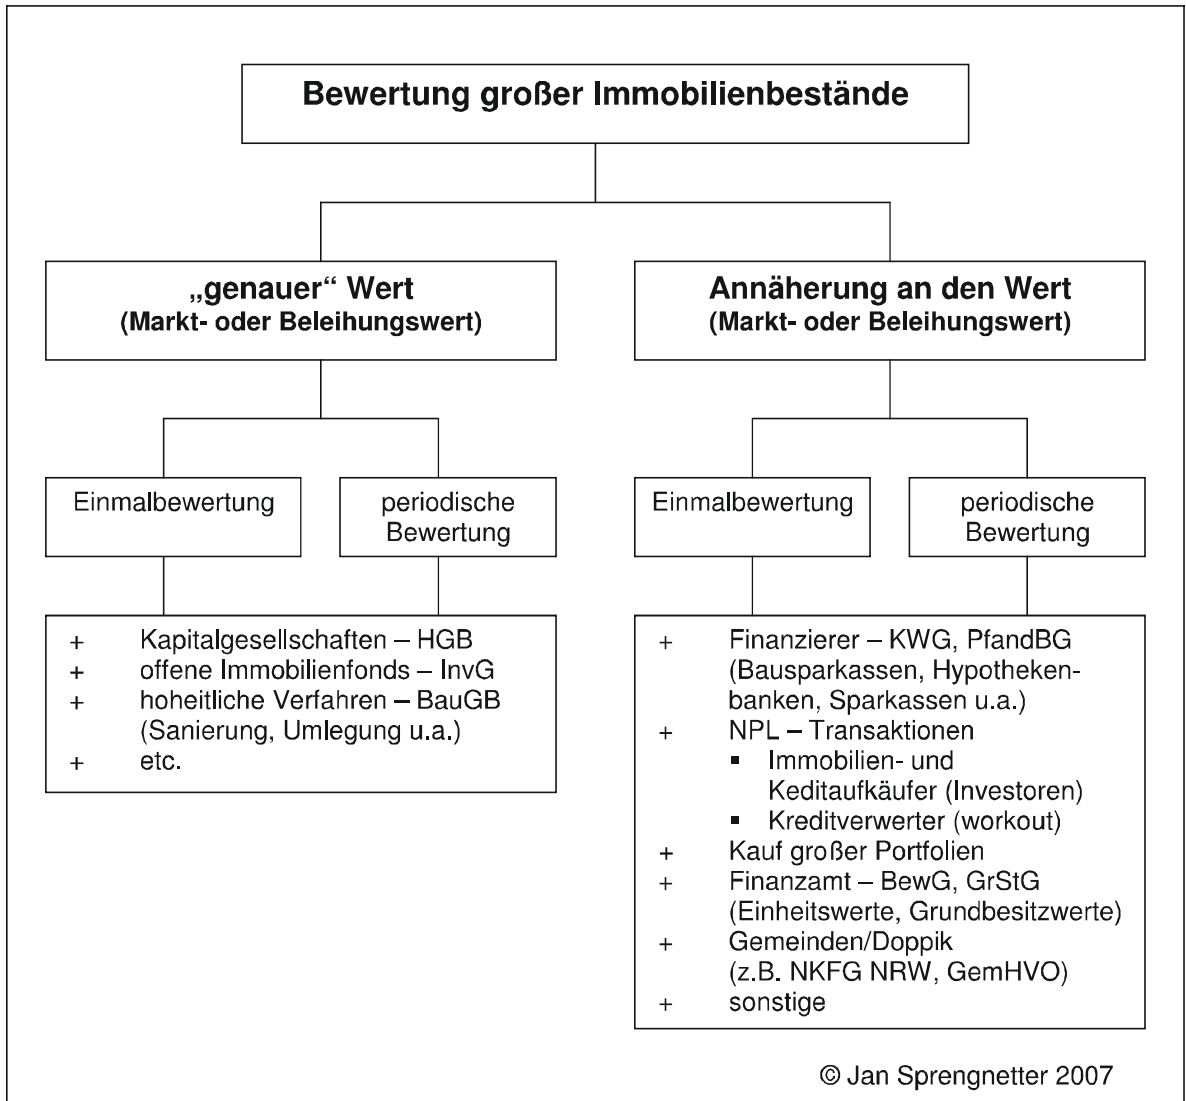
Bewertung großer Immobilienbestände

„genauer“ Wert
(Markt- oder Beleihungswert)

Annäherung an den Wert
(Markt- oder Beleihungswert)

Einmalbewertung

periodische Bewertung

Einmalbewertung

periodische Bewertung

+ Kapitalgesellschaften – HGB
+ offene Immobilienfonds – InvG
+ hoheitliche Verfahren – BauGB (Sanierung, Umlegung u.a.)
+ etc.

+ Finanzierer – KWG, PfandBG (Bausparkassen, Hypothekenbanken, Sparkassen u.a.)
+ NPL – Transaktionen
▪ Immobilien- und Keditaufkäufer (Investoren)
▪ Kreditverwerter (workout)
+ Kauf großer Portfolien
+ Finanzamt – BewG, GrStG (Einheitswerte, Grundbesitzwerte)
+ Gemeinden/Doppik (z.B. NKFG NRW, GemHVO)
+ sonstige

© Jan Sprengnetter 2007